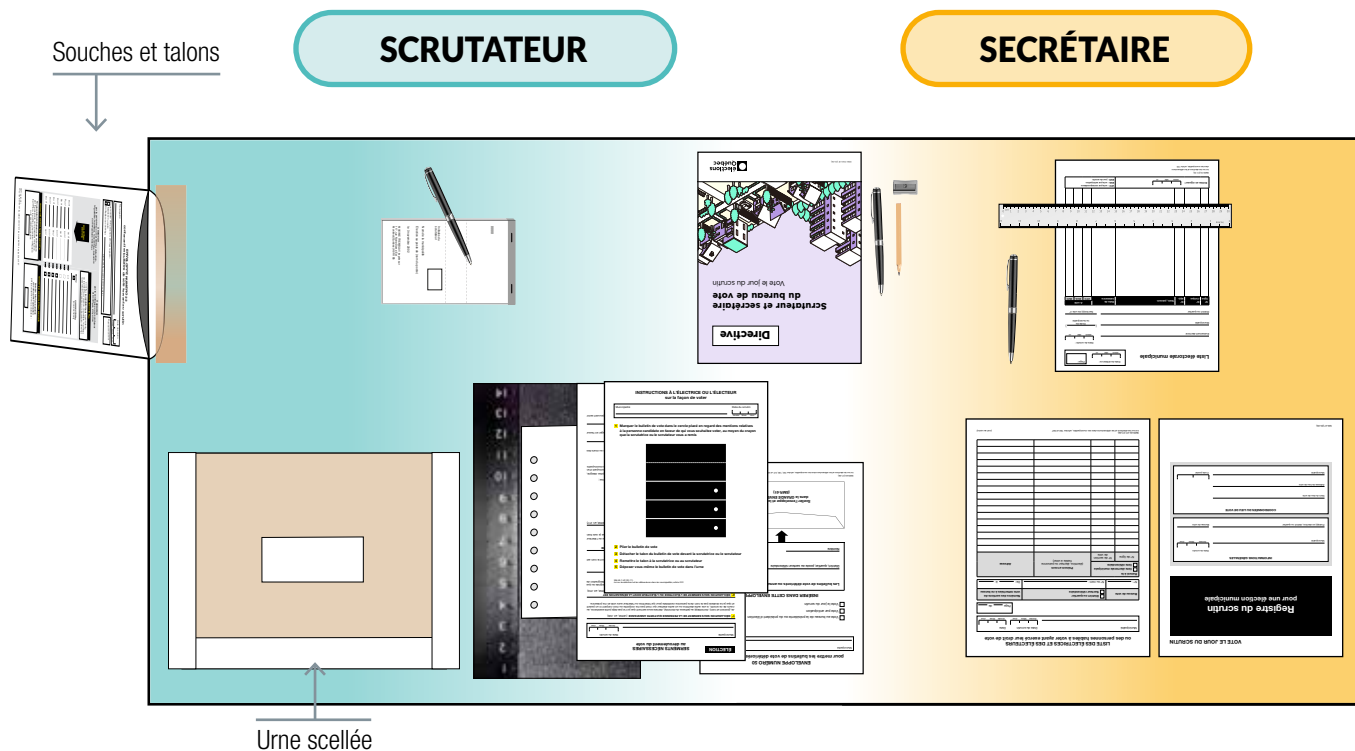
Souches et talons

SCRUTATEUR

SECRÉTAIRE

Directive

Scrutateur et secrétaire du bureau de vote

Vote le jour du scrutin

Élections Québec

Liste électorale municipale

INSTRUCTIONS À L'ÉLECTRICE OU L'ÉLECTEUR sur la façon de voter

ENVELOPPE NUMÉRO 30

SERMENTS NÉCESSAIRES au déroulement du vote

ÉLECTION

LISTE DES ÉLECTRICES ET DES ÉLECTEURS ou des personnes habiles à voter ayant exercé leur droit de vote

Registre du scrutin pour une élection municipale

VOTE LE JOUR DU SCRUTIN

Urne scellée